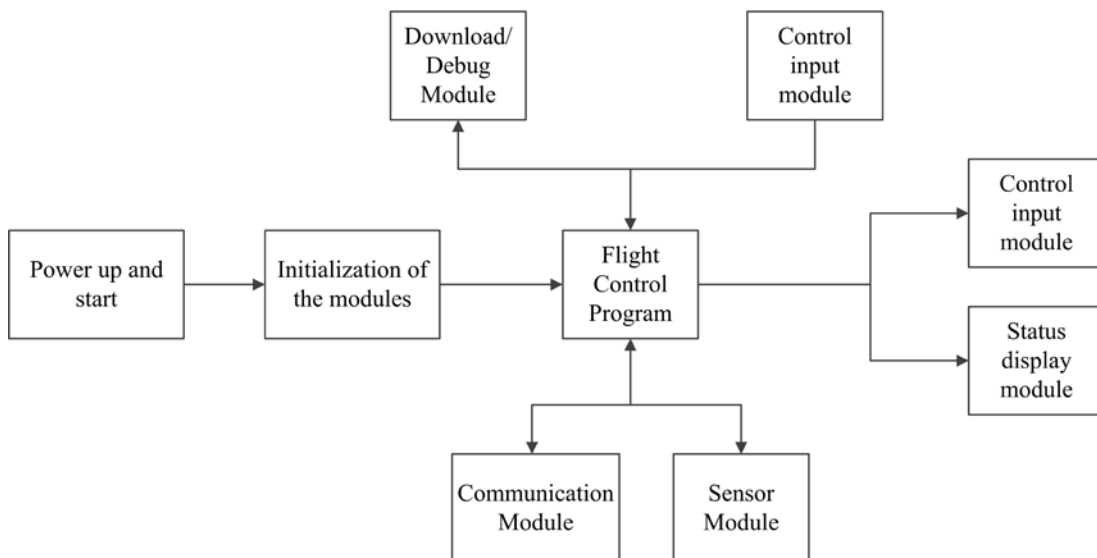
Download/ Debug Module

Control input module

Power up and start

Initialization of the modules

Flight Control Program

Control input module

Status display module

Communication Module

Sensor Module